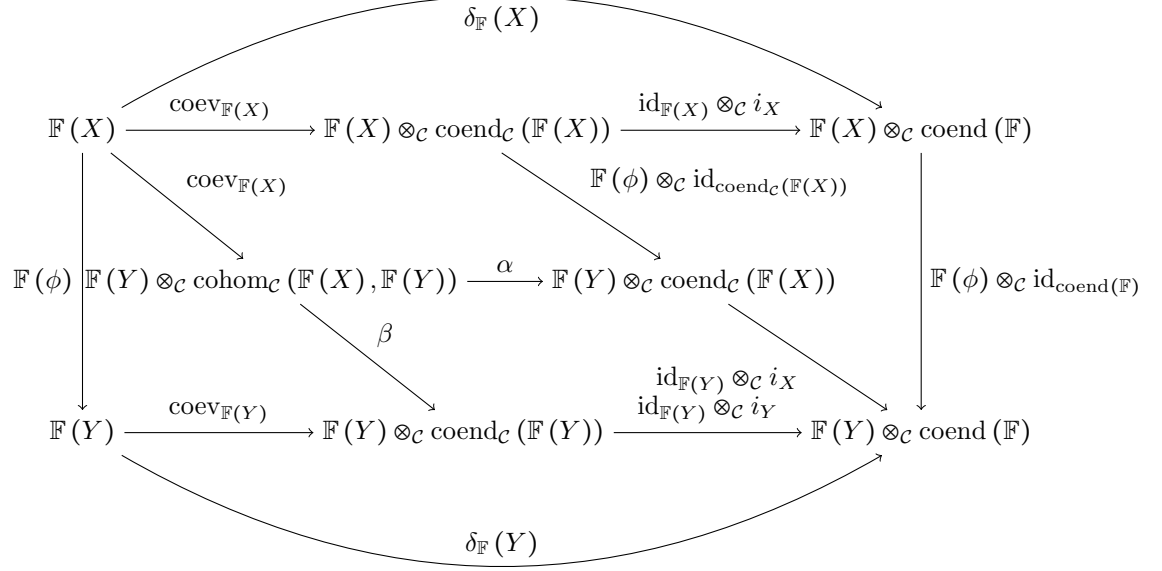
$\delta_{\mathbb{F}}(X)$

$\mathbb{F}(X)$ $\mathrm{coev}_{\mathbb{F}(X)}$ $\mathbb{F}(X) \otimes_{\mathcal{C}} \mathrm{coend}_{\mathcal{C}}(\mathbb{F}(X))$ $\mathrm{id}_{\mathbb{F}(X)} \otimes_{\mathcal{C}} i_X$ $\mathbb{F}(X) \otimes_{\mathcal{C}} \mathrm{coend}(\mathbb{F})$

$\mathrm{coev}_{\mathbb{F}(X)}$

$\mathbb{F}(\phi) \otimes_{\mathcal{C}} \mathrm{id}_{\mathrm{coend}_{\mathcal{C}}(\mathbb{F}(X))}$

$\mathbb{F}(\phi)$ $\mathbb{F}(Y) \otimes_{\mathcal{C}} \mathrm{cohom}_{\mathcal{C}}(\mathbb{F}(X), \mathbb{F}(Y))$ $\alpha$ $\mathbb{F}(Y) \otimes_{\mathcal{C}} \mathrm{coend}_{\mathcal{C}}(\mathbb{F}(X))$ $\mathbb{F}(\phi) \otimes_{\mathcal{C}} \mathrm{id}_{\mathrm{coend}(\mathbb{F})}$

$\beta$

$\mathrm{id}_{\mathbb{F}(Y)} \otimes_{\mathcal{C}} i_X$

$\mathbb{F}(Y)$ $\mathrm{coev}_{\mathbb{F}(Y)}$ $\mathbb{F}(Y) \otimes_{\mathcal{C}} \mathrm{coend}_{\mathcal{C}}(\mathbb{F}(Y))$ $\mathrm{id}_{\mathbb{F}(Y)} \otimes_{\mathcal{C}} i_Y$ $\mathbb{F}(Y) \otimes_{\mathcal{C}} \mathrm{coend}(\mathbb{F})$

$\delta_{\mathbb{F}}(Y)$